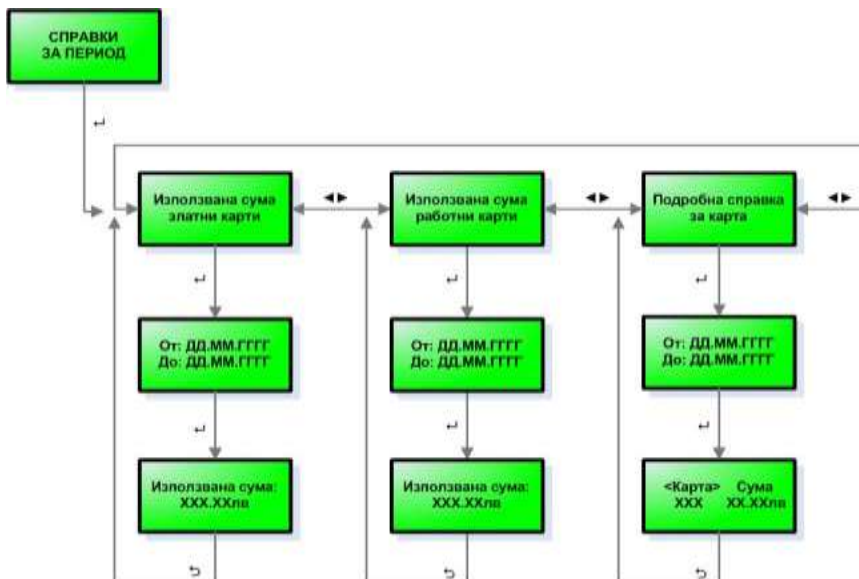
СПРАВКИ ЗА ПЕРИОД

↵

Използвана сума златни карти

◄►

Използвана сума работни карти

◄►

Подробна справка за карта

◄►

↵

От: ДД.ММ.ГГГГ
До: ДД.ММ.ГГГГ

↵

От: ДД.ММ.ГГГГ
До: ДД.ММ.ГГГГ

↵

От: ДД.ММ.ГГГГ
До: ДД.ММ.ГГГГ

↵

Използвана сума:
XXX.XXлв

↵

Използвана сума:
XXX.XXлв

↵

<Карта> Сума
XXX XX.XXлв

↵

↵

↵